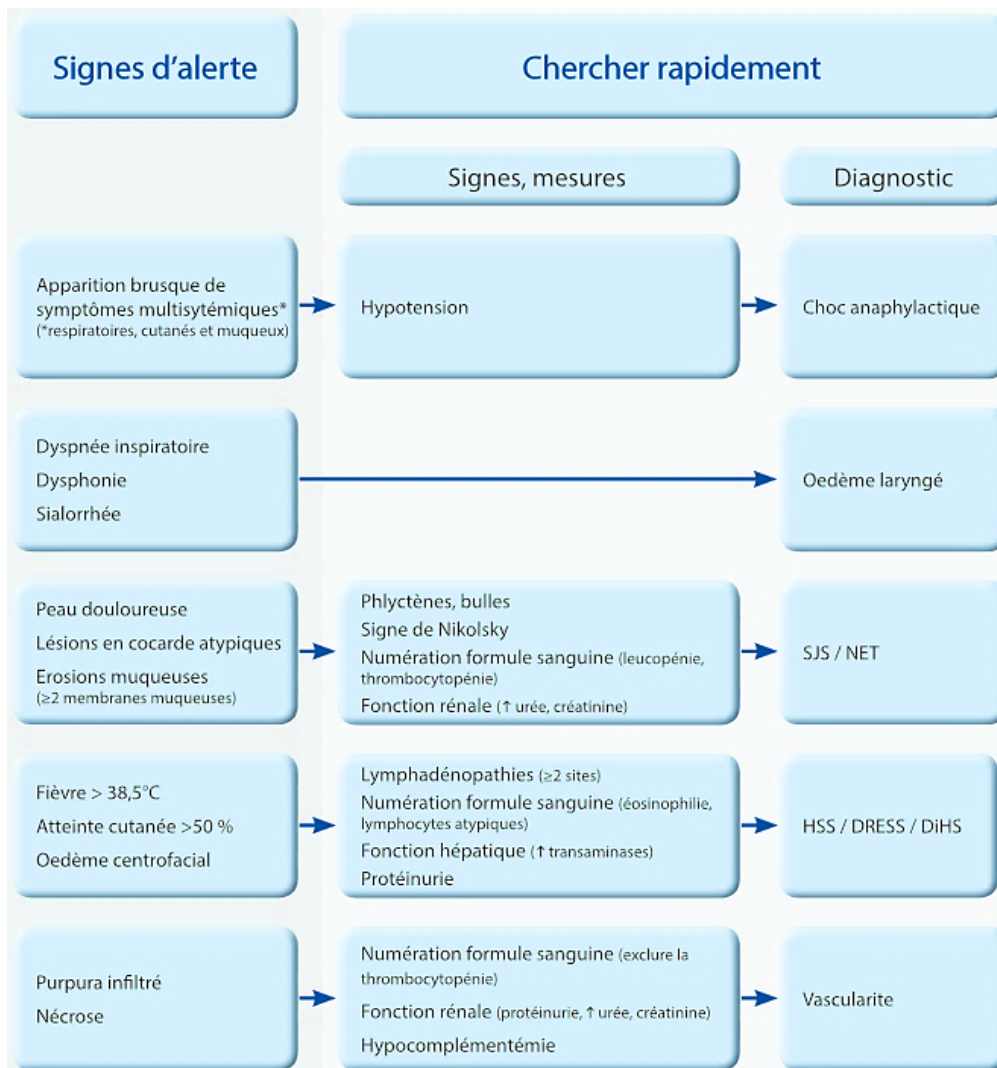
Signes d'alerte

Chercher rapidement

Signes, mesures

Diagnostic

Apparition brusque de symptômes multisytémiques* (*respiratoires, cutanés et muqueux)

Hypotension

Choc anaphylactique

Dyspnée inspiratoire
Dysphonie
Sialorrhée

Oedème laryngé

Peau douloureuse
Lésions en cocarde atypiques
Erosions muqueuses (≥2 membranes muqueuses)

Phlyctènes, bulles
Signe de Nikolsky
Numération formule sanguine (leucopénie, thrombocytopénie)
Fonction rénale (↑ urée, créatinine)

SJS / NET

Fièvre > 38,5°C
Atteinte cutanée >50 %
Oedème centrofacial

Lymphadénopathies (≥2 sites)
Numération formule sanguine (éosinophilie, lymphocytes atypiques)
Fonction hépatique (↑ transaminases)
Protéinurie

HSS / DRESS / DiHS

Purpura infiltré
Nécrose

Numération formule sanguine (exclure la thrombocytopénie)
Fonction rénale (protéinurie, ↑ urée, créatinine)
Hypocomplémentémie

Vascularite